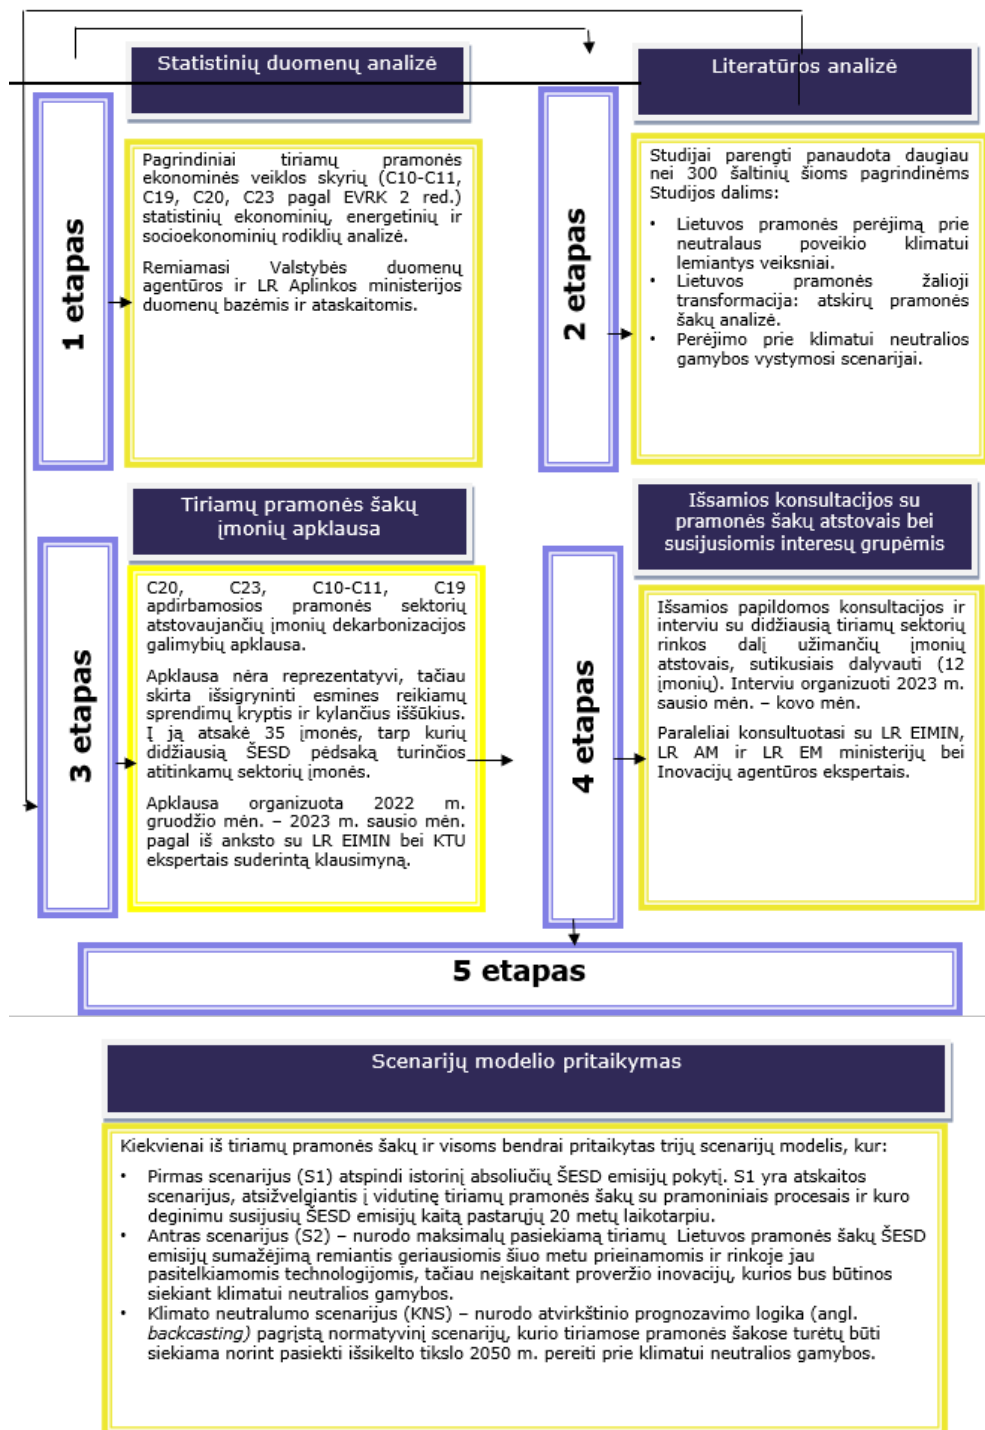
Statistinių duomenų analizė

1 etapas

Pagrindiniai tiriamų pramonės ekonominės veiklos skyrių (C10-C11, C19, C20, C23 pagal EVRK 2 red.) statistinių ekonominių, energetinių ir socioekonominių rodiklių analizė.

Remiamasi Valstybės duomenų agentūros ir LR Aplinkos ministerijos duomenų bazėmis ir ataskaitomis.

Literatūros analizė

2 etapas

Studijai parengti panaudota daugiau nei 300 šaltinių šioms pagrindinėms Studijos dalims:

- Lietuvos pramonės perėjimą prie neutralaus poveikio klimatui lemiantys veiksniai.
- Lietuvos pramonės žalioji transformacija: atskirų pramonės šakų analizė.
- Perėjimo prie klimatui neutralios gamybos vystymosi scenarijai.

Tiriamų pramonės šakų įmonių apklausa

3 etapas

C20, C23, C10-C11, C19 apdirbamosios pramonės sektorių atstovaujančių įmonių dekarbonizacijos galimybių apklausa.

Apklausa nėra reprezentatyvi, tačiau skirta išsigryninti esmines reikiamų sprendimų kryptis ir kylančius iššūkius. Į ją atsakė 35 įmonės, tarp kurių didžiausią ŠESD pėdsaką turinčios atitinkamų sektorių įmonės.

Apklausa organizuota 2022 m. gruodžio mėn. – 2023 m. sausio mėn. pagal iš anksto su LR EIMIN bei KTU ekspertais suderintą klausimyną.

Išsamios konsultacijos su pramonės šakų atstovais bei susijusiomis interesų grupėmis

4 etapas

Išsamios papildomos konsultacijos ir interviu su didžiausią tiriamų sektorių rinkos dalį užimančių įmonių atstovais, sutikusiais dalyvauti (12 įmonių). Interviu organizuoti 2023 m. sausio mėn. – kovo mėn.

Paraleliai konsultuotasi su LR EIMIN, LR AM ir LR EM ministerijų bei Inovacijų agentūros ekspertais.

5 etapas

Scenarijų modelio pritaikymas

Kiekvienai iš tiriamų pramonės šakų ir visoms bendrai pritaikytas trijų scenarijų modelis, kur:

- Pirmas scenarijus (S1) atspindi istorinį absoliučių ŠESD emisijų pokytį. S1 yra atskaitos scenarijus, atsižvelgiantis į vidutinę tiriamų pramonės šakų su pramoniniais procesais ir kuro deginimu susijusių ŠESD emisijų kaitą pastarųjų 20 metų laikotarpiu.
- Antras scenarijus (S2) – nurodo maksimalų pasiekiamą tiriamų Lietuvos pramonės šakų ŠESD emisijų sumažėjimą remiantis geriausiomis šiuo metu prieinamomis ir rinkoje jau pasitelkiamomis technologijomis, tačiau neįskaitant proveržio inovacijų, kurios bus būtinos siekiant klimatui neutralios gamybos.
- Klimato neutralumo scenarijus (KNS) – nurodo atvirkštinio prognozavimo logika (angl. backcasting) pagrįstą normatyvinį scenarijų, kurio tiriamose pramonės šakose turėtų būti siekiama norint pasiekti išsikelto tikslo 2050 m. pereiti prie klimatui neutralios gamybos.